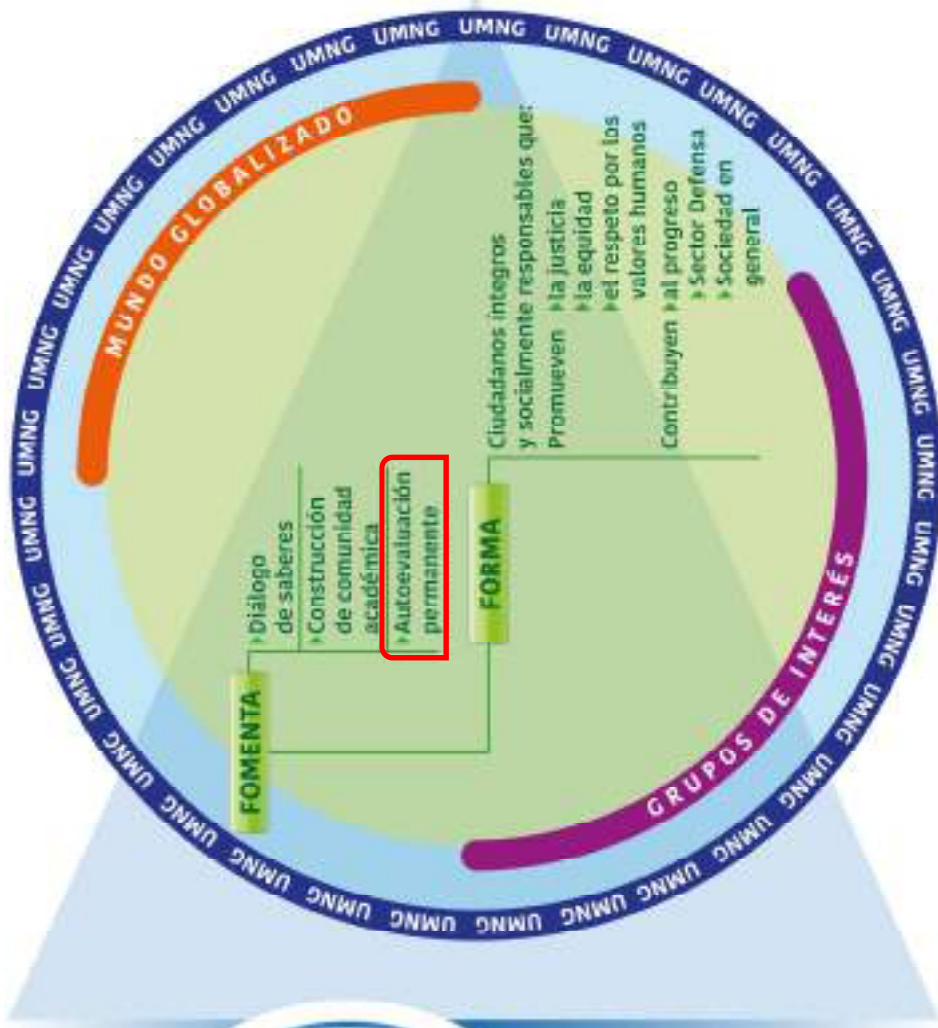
MUNDO GLOBALIZADO

GRUPOS DE INTERÉS

FOMENTA
Diálogo de saberes
Construcción de comunidad académica
Autoevaluación permanente

FORMA
Ciudadanos íntegros y socialmente responsables que:
Promueven
la justicia
la equidad
el respeto por los valores humanos
Contribuyen
al progreso
Sector Defensa
Sociedad en general

UMNG UMNG UMNG UMNG UMNG UMNG UMNG UMNG UMNG UMNG UMNG UMNG UMNG UMNG UMNG UMNG UMNG UMNG UMNG UMNG UMNG UMNG UMNG UMNG UMNG UMNG UMNG UMNG UMNG UMNG UMNG UMNG UMNG UMNG UMNG UMNG